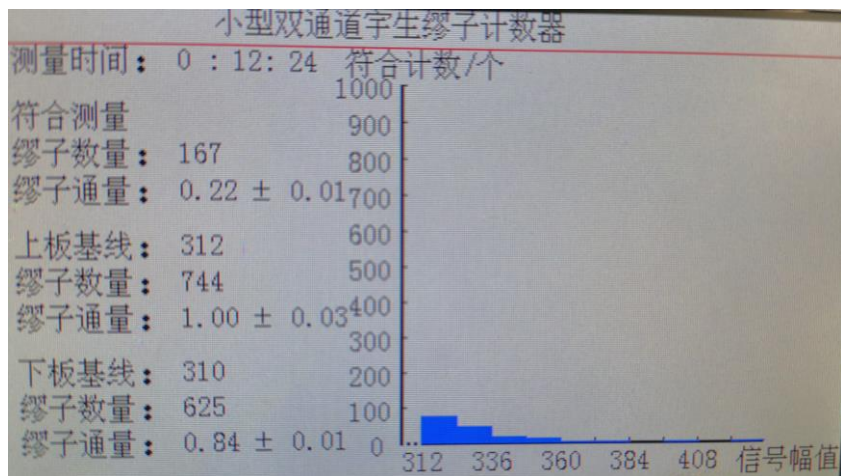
小型双通道宇生缪子计数器

测量时间： 0 : 12: 24 符合计数/个

符合测量
缪子数量： 167
缪子通量： 0.22 ± 0.01

上板基线： 312
缪子数量： 744
缪子通量： 1.00 ± 0.03

下板基线： 310
缪子数量： 625
缪子通量： 0.84 ± 0.01

1000
900
800
700
600
500
400
300
200
100
0

312 336 360 384 408 信号幅值